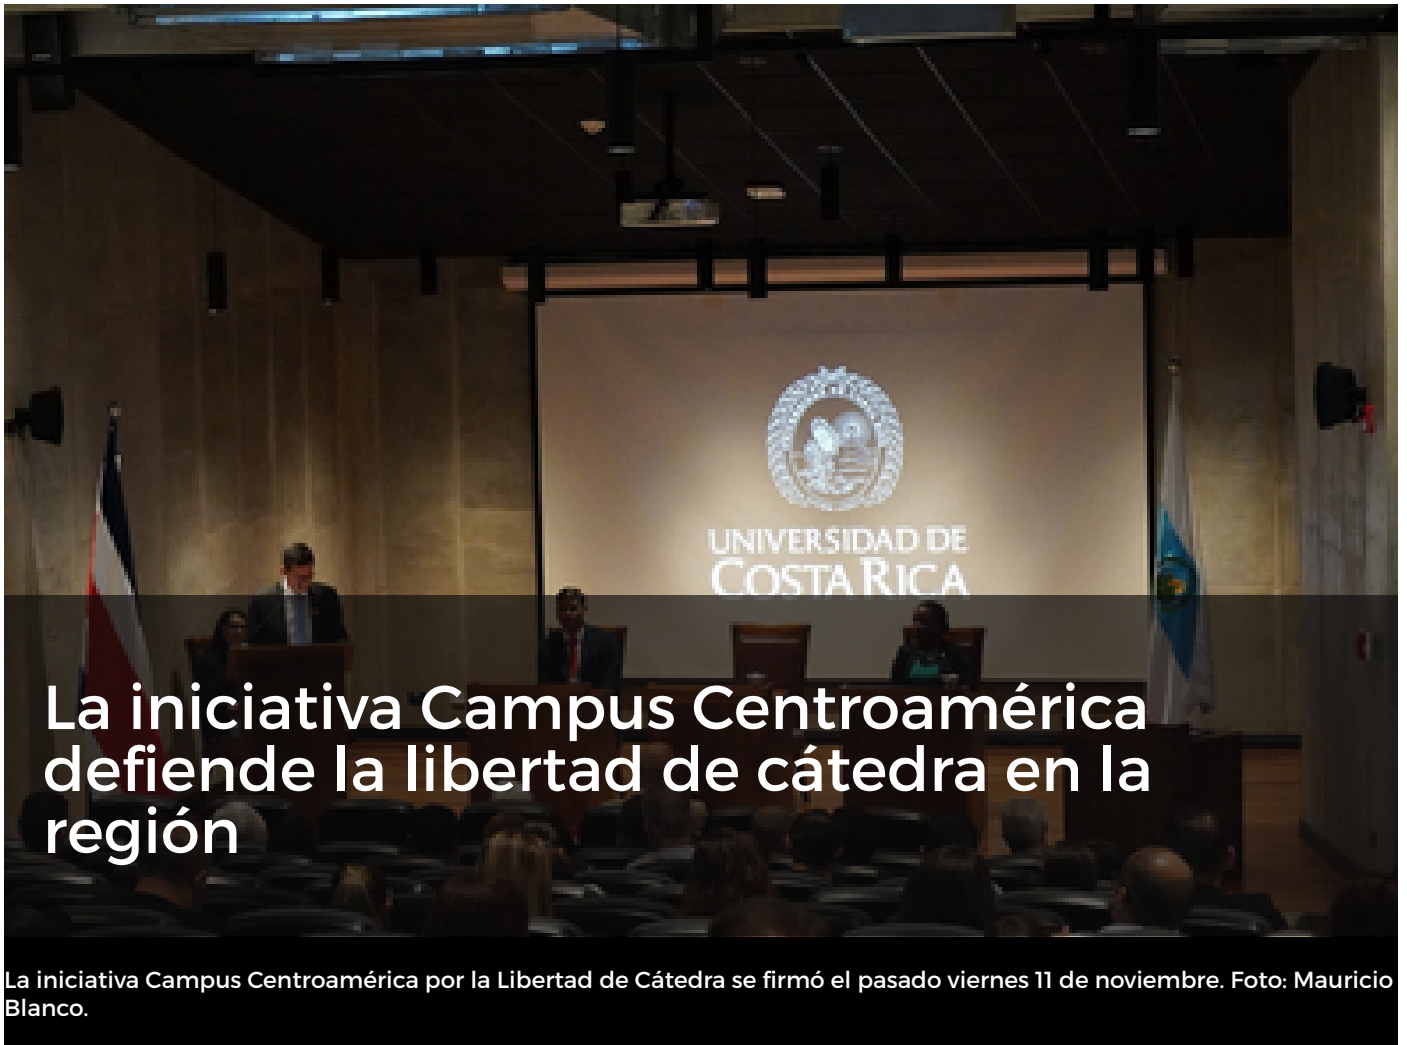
UNIVERSIDAD DE COSTA RICA

La iniciativa Campus Centroamérica defiende la libertad de cátedra en la región

La iniciativa Campus Centroamérica por la Libertad de Cátedra se firmó el pasado viernes 11 de noviembre. Foto: Mauricio Blanco.